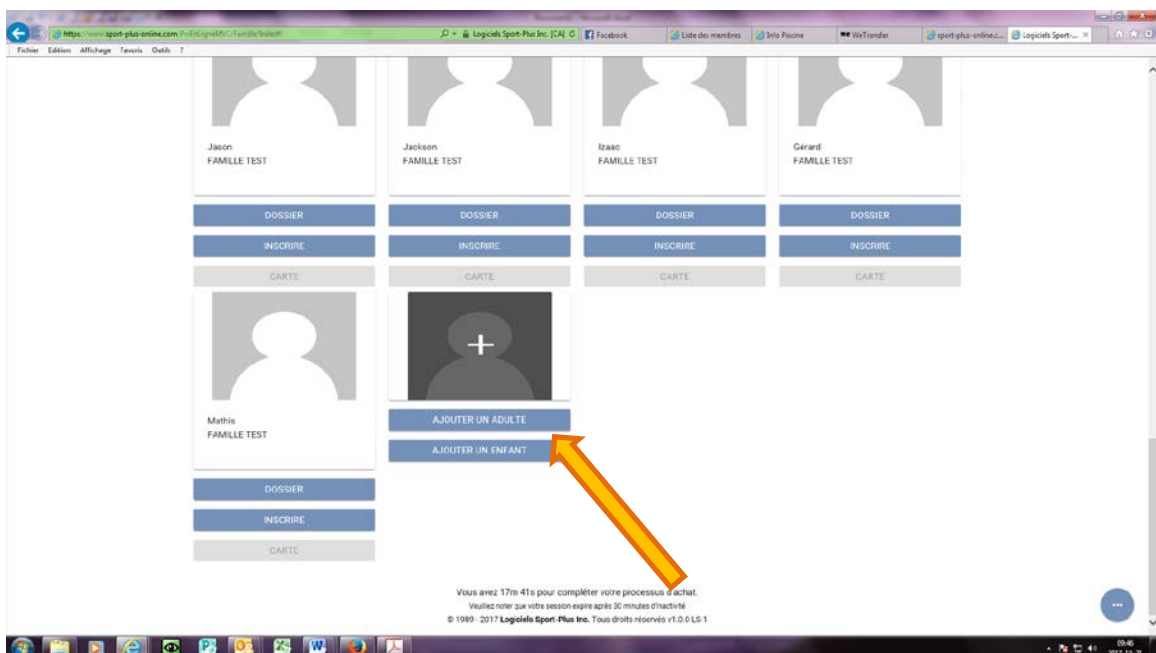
https://www.sport-plus-online.com/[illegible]
Logiciels Sport-Plus Inc. [CA]
Facebook
Liste des membres
Info Piscine
WeTransfer
sport-plus-online.c...
Logiciels Sport-... ×

Fichier Edition Affichage Favoris Outils ?

Jason
FAMILLE TEST

Jackson
FAMILLE TEST

Izaac
FAMILLE TEST

Gérard
FAMILLE TEST

DOSSIER
DOSSIER
DOSSIER
DOSSIER

INSCRIRE
INSCRIRE
INSCRIRE
INSCRIRE

CARTE
CARTE
CARTE
CARTE

Mathis
FAMILLE TEST

DOSSIER
INSCRIRE
CARTE

+

AJOUTER UN ADULTE
AJOUTER UN ENFANT

Vous avez 17m 41s pour compléter votre processus d'achat.
Veuillez noter que votre session expire après 30 minutes d'inactivité
© 1989 - 2017 Logiciels Sport-Plus Inc. Tous droits réservés v1.0.0 LS-1

...

09:46
2017-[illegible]